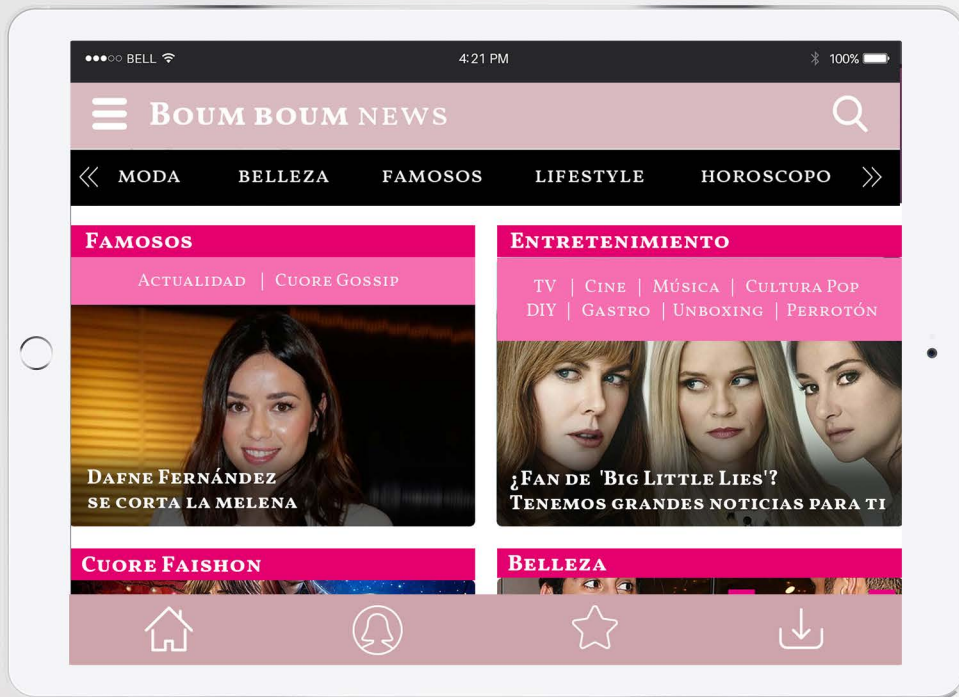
●●●○○ BELL 4:21 PM 100%

Boum boum NEWS

MODA BELLEZA FAMOSOS LIFESTYLE HOROSCOPO

Famosos

Actualidad | Cuore Gossip

Dafne Fernández se corta la melena

Entretenimiento

TV | Cine | Música | Cultura Pop
DIY | Gastro | Unboxing | Perrotón

¿Fan de 'Big Little Lies'? Tenemos grandes noticias para ti

Cuore Faishon

Belleza